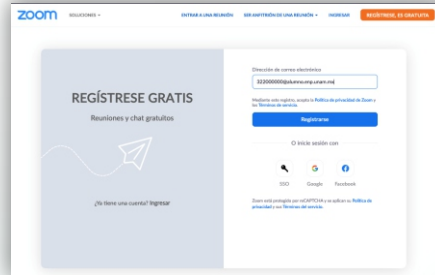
zoom SOLUCIONES ▾ ENTRAR A UNA REUNIÓN SER ANFITRIÓN DE UNA REUNIÓN ▾ INGRESAR REGÍSTRESE, ES GRATUITA

REGÍSTRESE GRATIS

Reuniones y chat gratuitos

¿Ya tiene una cuenta? Ingresar

Dirección de correo electrónico

322000000@alumno.enp.unam.mx

Mediante este registro, acepto la Política de privacidad de Zoom y los Términos de servicio.

Registrarse

O inicie sesión con

SSO Google Facebook

Zoom está protegido por reCAPTCHA y se aplican su Política de privacidad y sus Términos del servicio.